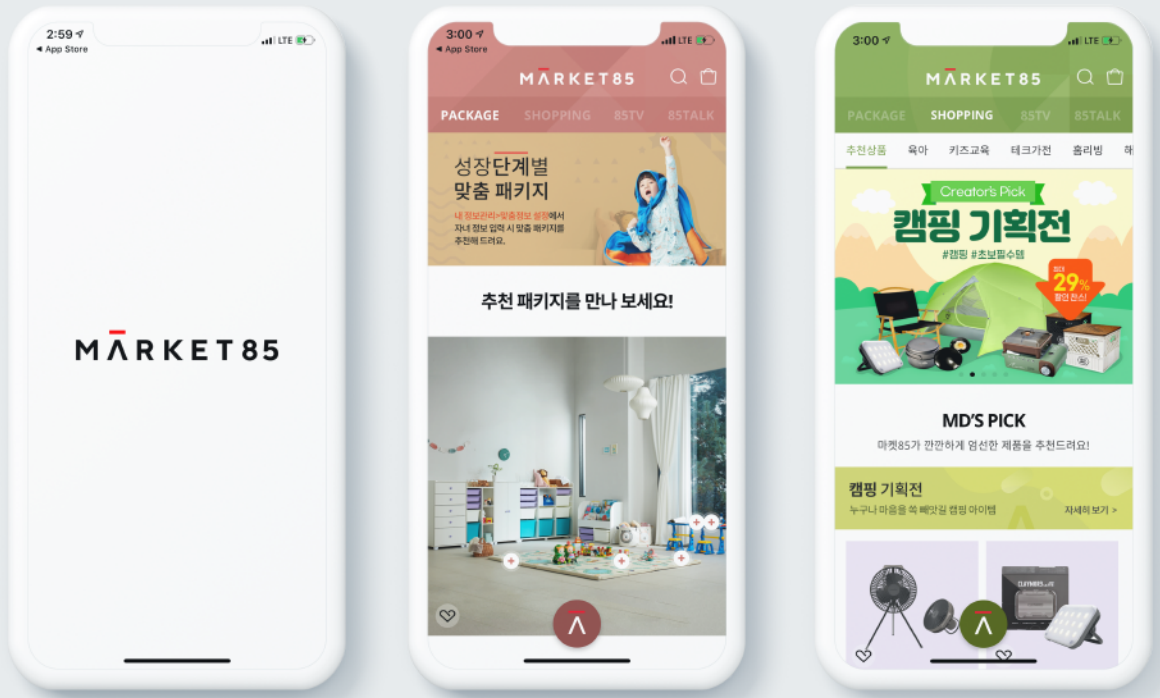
2:59
◂ App Store
LTE

MARKET85

3:00
◂ App Store
LTE
MARKET85
PACKAGE SHOPPING 85TV 85TALK
성장단계별 맞춤 패키지
내 정보관리>맞춤정보 설정에서 자녀 정보 입력 시 맞춤 패키지를 추천해 드려요.
추천 패키지를 만나 보세요!

3:00
LTE
MARKET85
PACKAGE SHOPPING 85TV 85TALK
추천상품 육아 키즈교육 테크가전 홈리빙 해
Creator's Pick
캠핑 기획전
#캠핑 #초보필수템
최대 29% 할인 찬스!
MD'S PICK
마켓85가 깐깐하게 엄선한 제품을 추천드려요!
캠핑 기획전
누구나 마음을 쏙 빼앗길 캠핑 아이템
자세히 보기 >
CLAYMORE